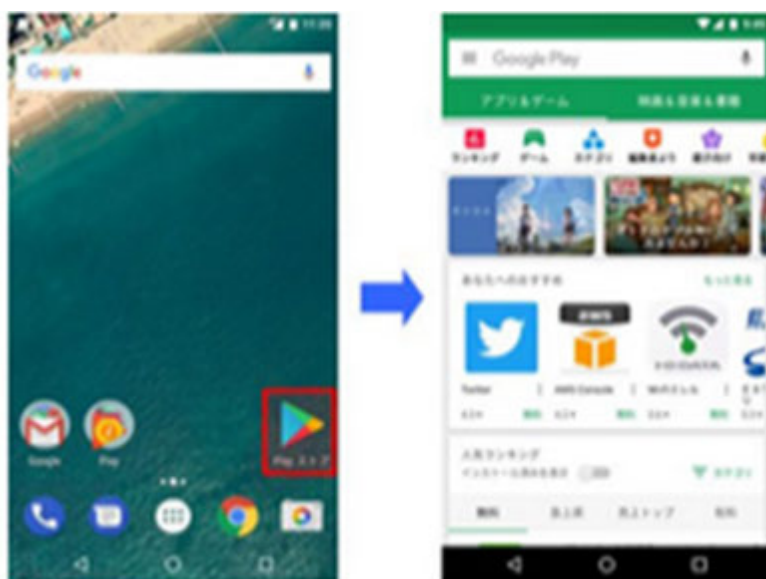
Google

Google Play

Play ストア

Google Play

アプリ＆ゲーム

映画＆音楽＆書籍

ランキング

ゲーム

カテゴリ

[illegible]

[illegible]

あなたへのおすすめ

もっと見る

Twitter

AWS Console

Wi-Fi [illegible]

人気ランキング

ⅴ カテゴリ

無料

売上高

売上トップ

有料